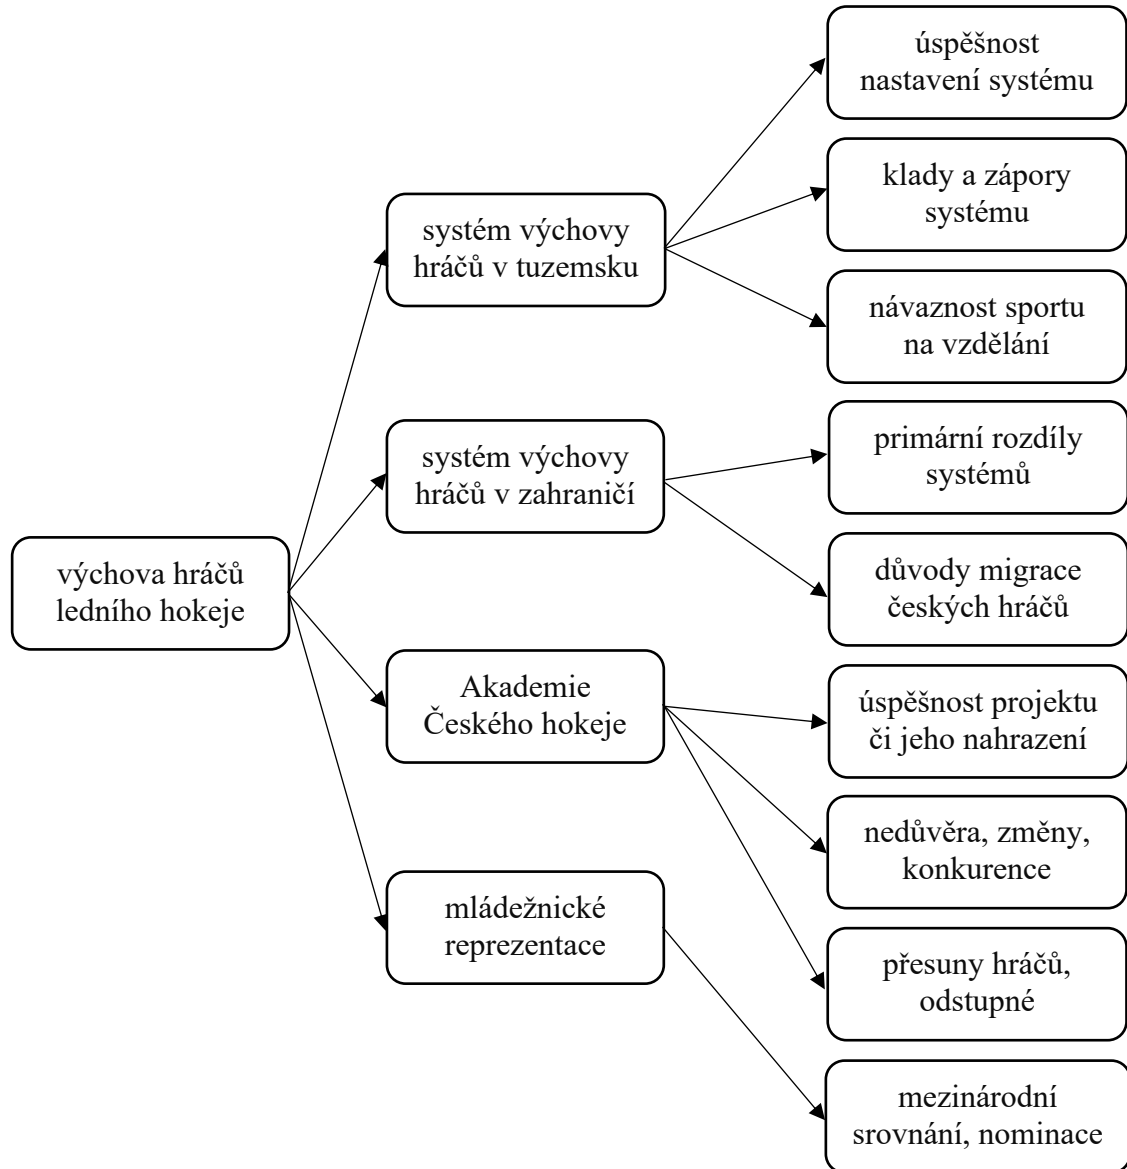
výchova hráčů ledního hokeje

systém výchovy hráčů v tuzemsku

úspěšnost nastavení systému

klady a zápory systému

návaznost sportu na vzdělání

systém výchovy hráčů v zahraničí

primární rozdíly systémů

důvody migrace českých hráčů

Akademie Českého hokeje

úspěšnost projektu či jeho nahrazení

nedůvěra, změny, konkurence

přesuny hráčů, odstupné

mládežnické reprezentace

mezinárodní srovnání, nominace